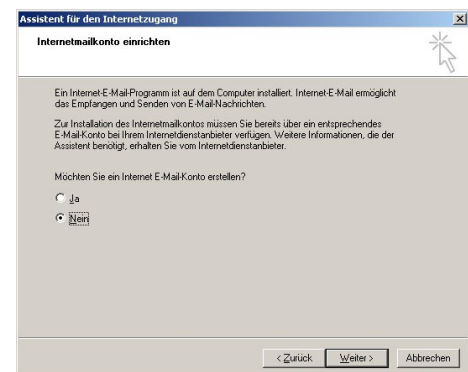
Assistent für den Internetzugang

Internetmailkonto einrichten

Ein Internet-E-Mail-Programm ist auf dem Computer installiert. Internet-E-Mail ermöglicht das Empfangen und Senden von E-Mail-Nachrichten.

Zur Installation des Internetmailkontos müssen Sie bereits über ein entsprechendes E-Mail-Konto bei Ihrem Internetdienstanbieter verfügen. Weitere Informationen, die der Assistent benötigt, erhalten Sie vom Internetdienstanbieter.

Möchten Sie ein Internet E-Mail-Konto erstellen?

Ja

Nein

< Zurück
Weiter >
Abbrechen